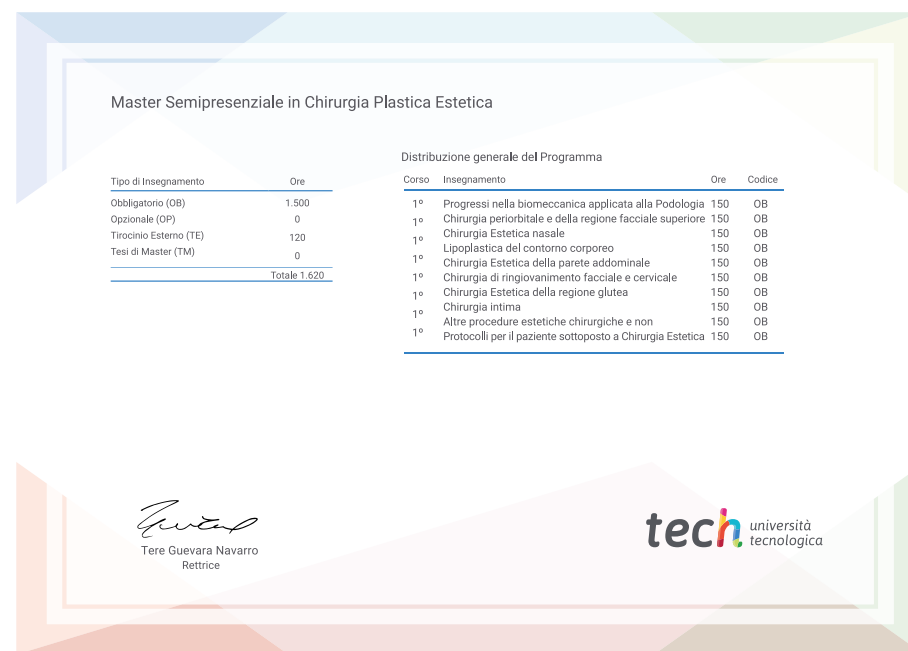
Master Semipresenziale in Chirurgia Plastica Estetica

| Tipo di Insegnamento | Ore |
|---|---|
| Obbligatorio (OB) | 1.500 |
| Opzionale (OP) | 0 |
| Tirocinio Esterno (TE) | 120 |
| Tesi di Master (TM) | 0 |
| | Totale 1.620 |

Distribuzione generale del Programma

| Corso | Insegnamento | Ore | Codice |
|---|---|---|---|
| 1º | Progressi nella biomeccanica applicata alla Podologia | 150 | OB |
| 1º | Chirurgia periorbitale e della regione facciale superiore | 150 | OB |
| 1º | Chirurgia Estetica nasale | 150 | OB |
| 1º | Lipoplastica del contorno corporeo | 150 | OB |
| 1º | Chirurgia Estetica della parete addominale | 150 | OB |
| 1º | Chirurgia di ringiovanimento facciale e cervicale | 150 | OB |
| 1º | Chirurgia Estetica della regione glutea | 150 | OB |
| 1º | Chirurgia intima | 150 | OB |
| 1º | Altre procedure estetiche chirurgiche e non | 150 | OB |
| 1º | Protocolli per il paziente sottoposto a Chirurgia Estetica | 150 | OB |

Tere Guevara Navarro
Rettrice

tech università tecnologica